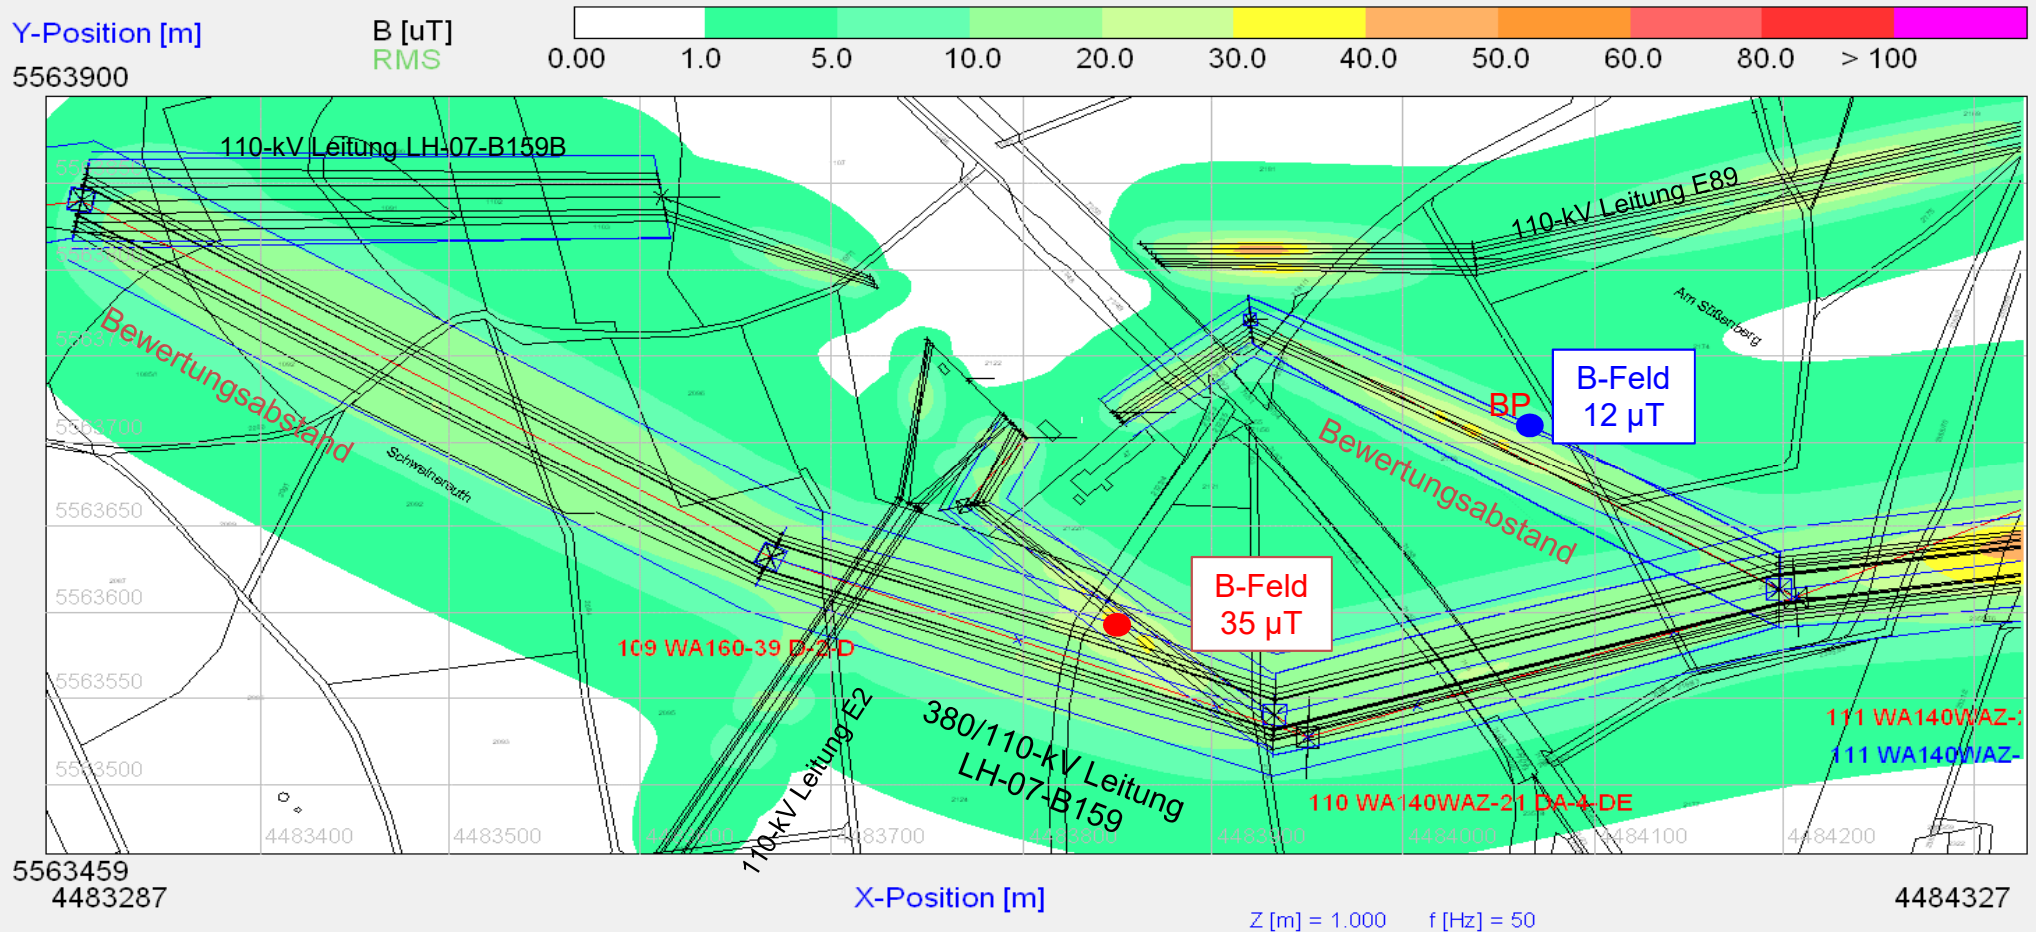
Y-Position [m]
5563900

B [uT]
RMS

0.00 1.0 5.0 10.0 20.0 30.0 40.0 50.0 60.0 80.0 > 100

110-kV Leitung LH-07-B159B

110-kV Leitung E89

Am Süßenberg

Bewertungsabstand

Schweinsruth

B-Feld
12 µT

BP

Bewertungsabstand

5563700

5563650

5563600

B-Feld
35 µT

109 WA160-39 D-2-D

5563550

5563500

110-kV Leitung E2

380/110-kV Leitung
LH-07-B159

111 WA140WAZ-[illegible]

111 WA140WAZ-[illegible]

110 WA140WAZ-21 DA-4-DE

4483400 4483500 4483600 4483700 4483800 4483900 4484000 4484100 4484200

5563459
4483287

X-Position [m]

4484327

Z [m] = 1.000 f [Hz] = 50